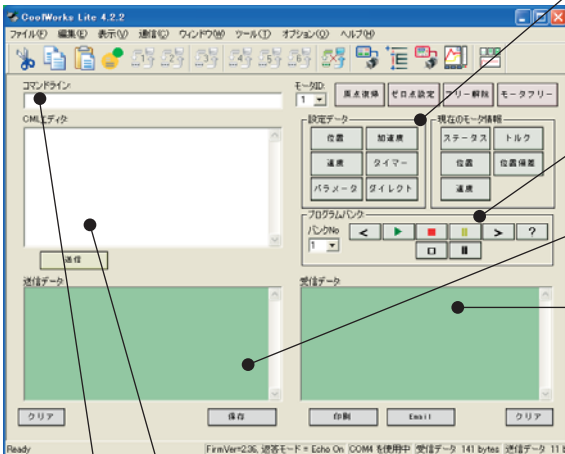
CoolWorks Lite 4.2.2

ファイル(F) 編集(E) 表示(V) 通信(C) ウィンドウ(W) ツール(T) オプション(O) ヘルプ(H)

コマンドライン

モータID
1

原点復帰 ゼロ点設定 フリー解除 モータフリー

CMLエディタ

設定データ
位置 加速度
速度 タイマー
パラメータ ダイレクト

現在のモータ情報
ステータス トルク
位置 位置偏差
速度

送信

プログラムバンク
バンクNo
1
< > ?

送信データ

受信データ

クリア 保存 印刷 Email クリア

Ready FirmVer=2.36, 返答モード = Echo On COM4 を使用中 受信データ 141 bytes 送信データ 11 b